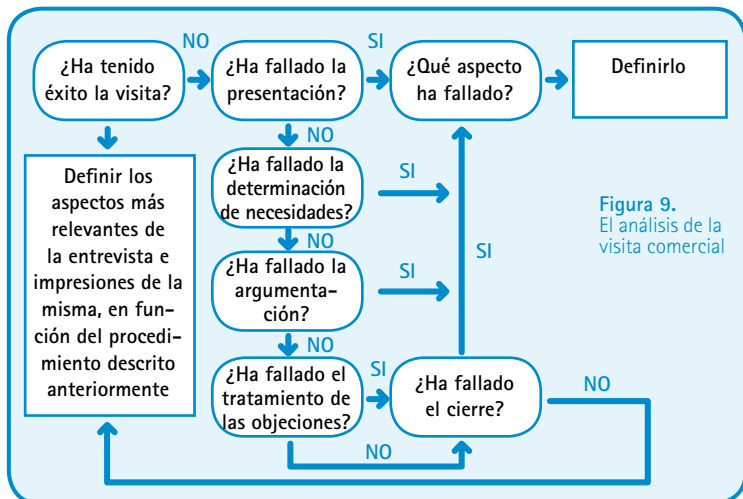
¿Ha tenido éxito la visita?

NO

¿Ha fallado la presentación?

SI

¿Qué aspecto ha fallado?

Definirlo

Definir los aspectos más relevantes de la entrevista e impresiones de la misma, en función del procedimiento descrito anteriormente

NO

¿Ha fallado la determinación de necesidades?

SI

NO

¿Ha fallado la argumentación?

SI

SI

NO

¿Ha fallado el tratamiento de las objeciones?

SI

¿Ha fallado el cierre?

NO

NO

Figura 9.
El análisis de la visita comercial